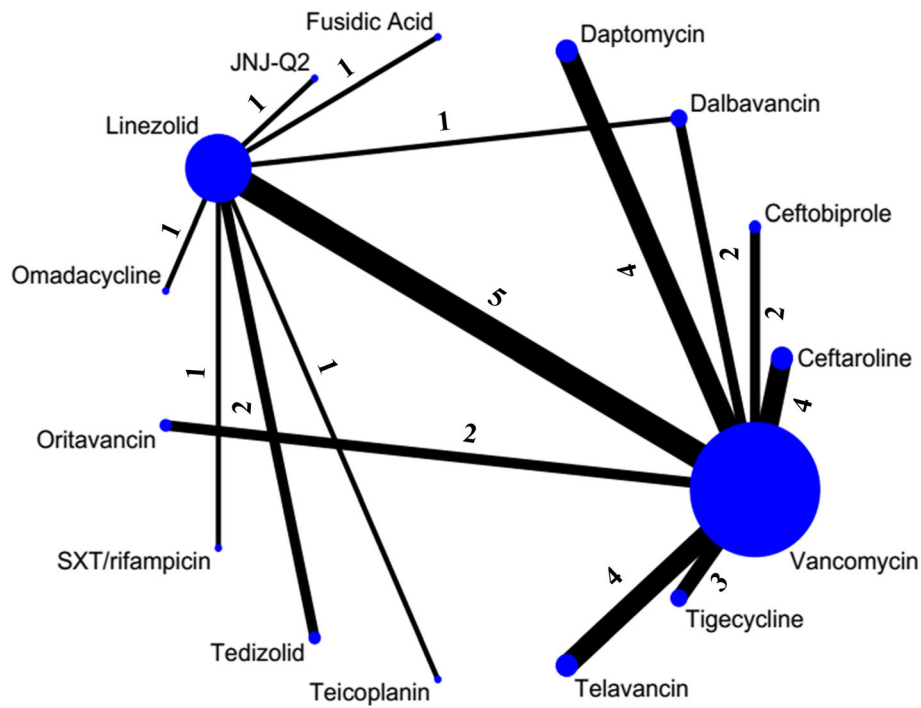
Fusidic Acid
JNJ-Q2
1
1
Daptomycin
Dalbavancin
Linezolid
1
Ceftobiprole
1
Omadacycline
4
2
5
2
Ceftaroline
1
1
4
2
2
Oritavancin
SXT/rifampicin
Vancomycin
4
3
Tigecycline
Tedizolid
Teicoplanin
Telavancin